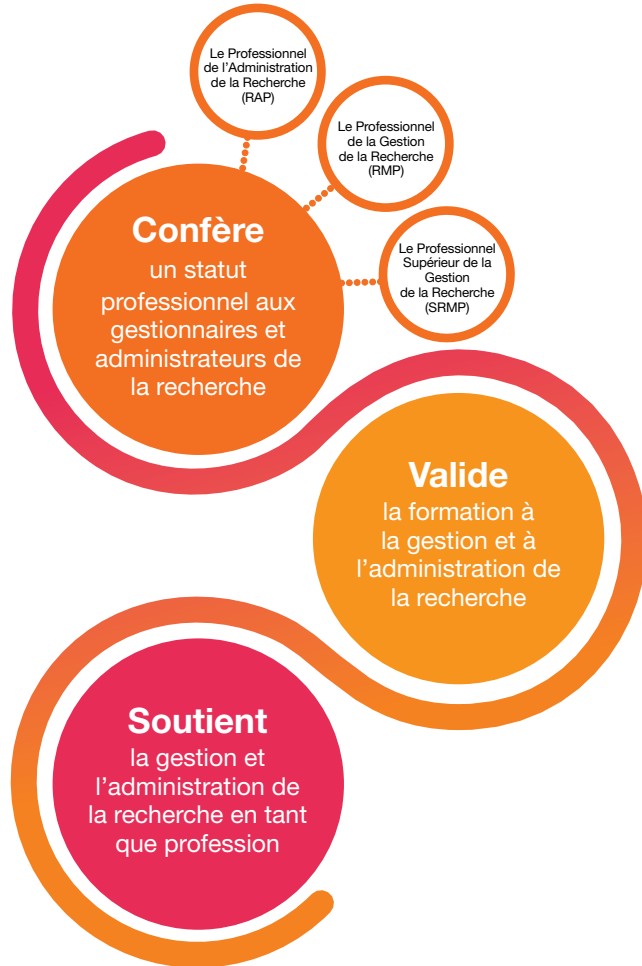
Le Professionnel de l'Administration de la Recherche (RAP)

Le Professionnel de la Gestion de la Recherche (RMP)

Le Professionnel Supérieur de la Gestion de la Recherche (SRMP)

Confère
un statut professionnel aux gestionnaires et administrateurs de la recherche

Valide
la formation à la gestion et à l'administration de la recherche

Soutient
la gestion et l'administration de la recherche en tant que profession